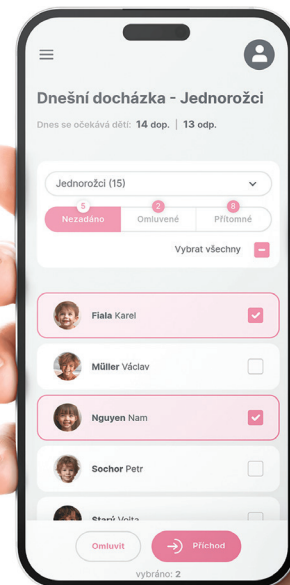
Dnešní docházka - Jednorožci

Dnes se očekává dětí: 14 dop. | 13 odp.

Jednorožci (15)

5 Nezadáno
2 Omluvené
8 Přítomné

Vybrat všechny

Fiala Karel

Müller Václav

Nguyen Nam

Sochor Petr

Starý Vojta

Omluvit

Příchod

vybráno: 2